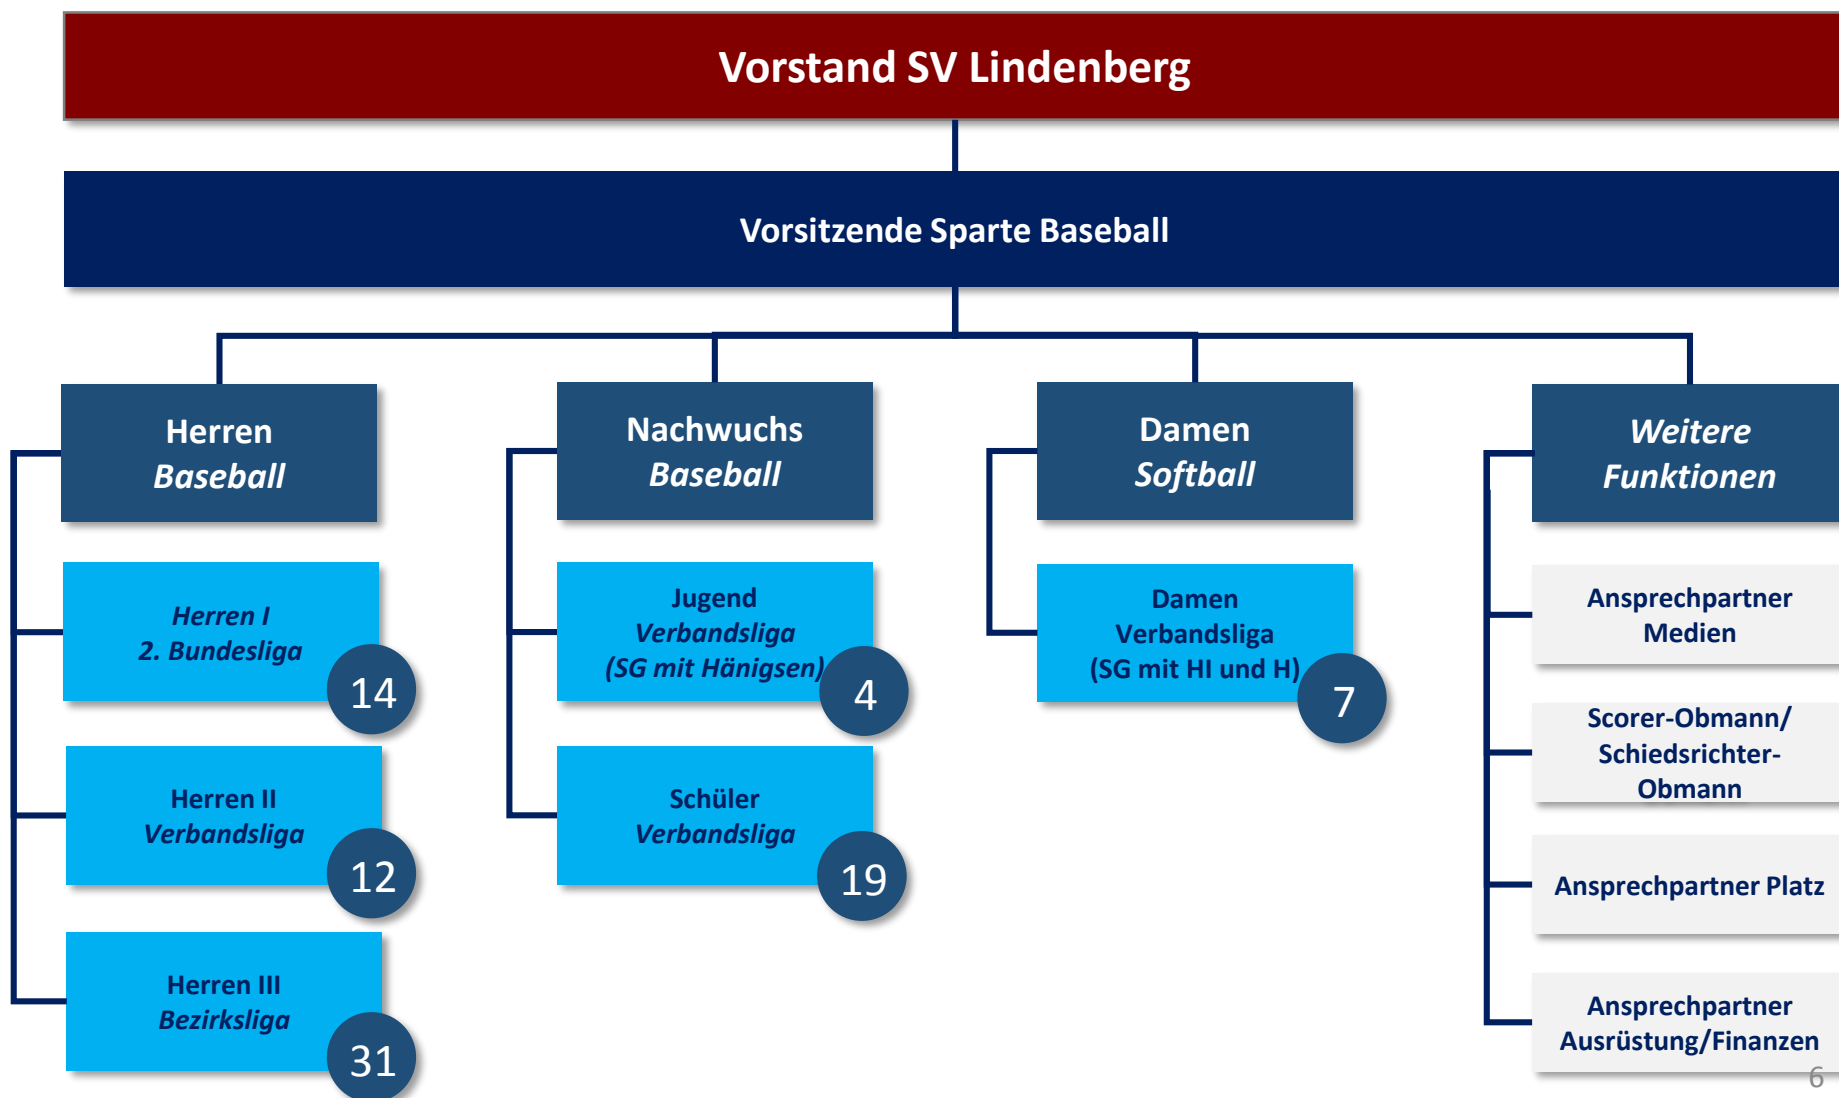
Vorstand SV Lindenberg

Vorsitzende Sparte Baseball

Herren
Baseball

Herren I
2. Bundesliga
14

Herren II
Verbandsliga
12

Herren III
Bezirksliga
31

Nachwuchs
Baseball

Jugend
Verbandsliga
(SG mit Hänigsen)
4

Schüler
Verbandsliga
19

Damen
Softball

Damen
Verbandsliga
(SG mit HI und H)
7

Weitere
Funktionen

Ansprechpartner
Medien

Scorer-Obmann/
Schiedsrichter-
Obmann

Ansprechpartner Platz

Ansprechpartner
Ausrüstung/Finanzen

6